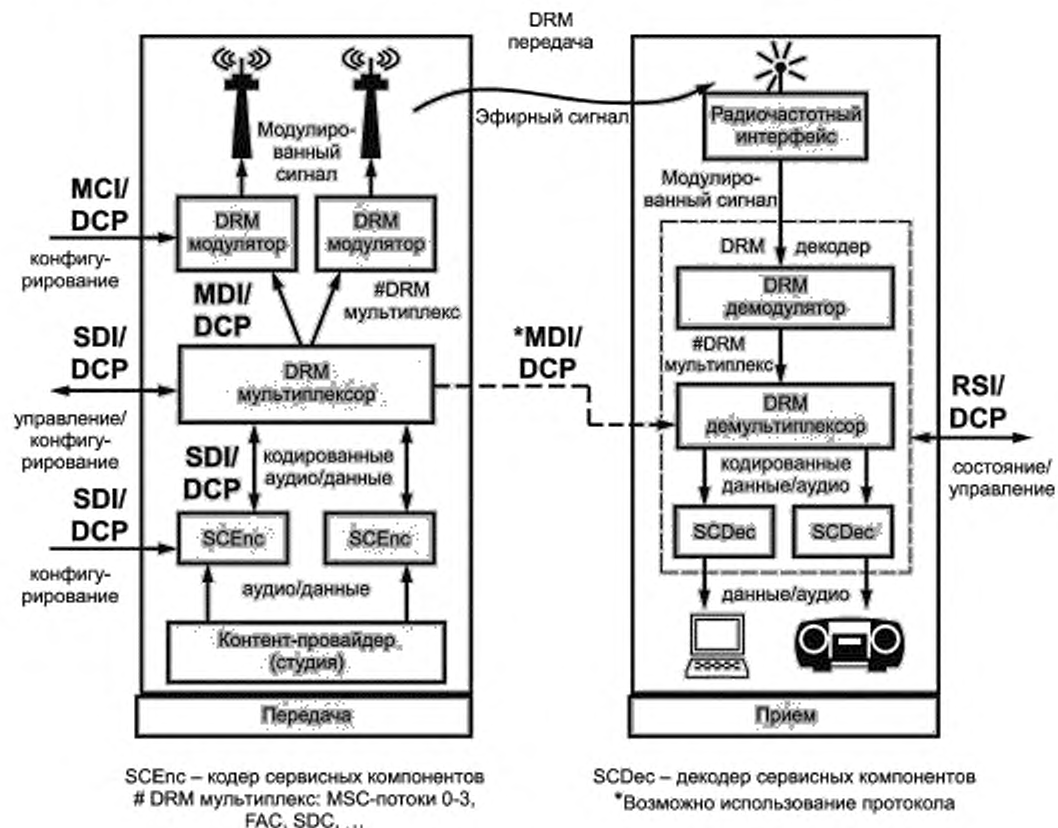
DRM
передача

Модулированный сигнал

Эфирный сигнал

Радиочастотный интерфейс

MCI/
DCP

конфигурирование

DRM модулятор

DRM модулятор

Модулированный сигнал

DRM декодер

MDI/
DCP

#DRM мультиплекс

DRM демодулятор

SDI/
DCP

*MDI/
DCP

#DRM мультиплекс

DRM мультиплексор

RSI/
DCP

управление/ конфигурирование

DRM демультиплексор

SDI/
DCP

кодированные аудио/данные

кодированные данные/аудио

состояние/ управление

SDI/
DCP

SCEnc

SCEnc

SCDec

SCDec

конфигурирование

аудио/данные

данные/аудио

Контент-провайдер (студия)

Передача

Прием

SCEnc – кодер сервисных компонентов
# DRM мультиплекс: MSC-потоки 0-3, FAC, SDC, ...

SCDec – декодер сервисных компонентов
*Возможно использование протокола